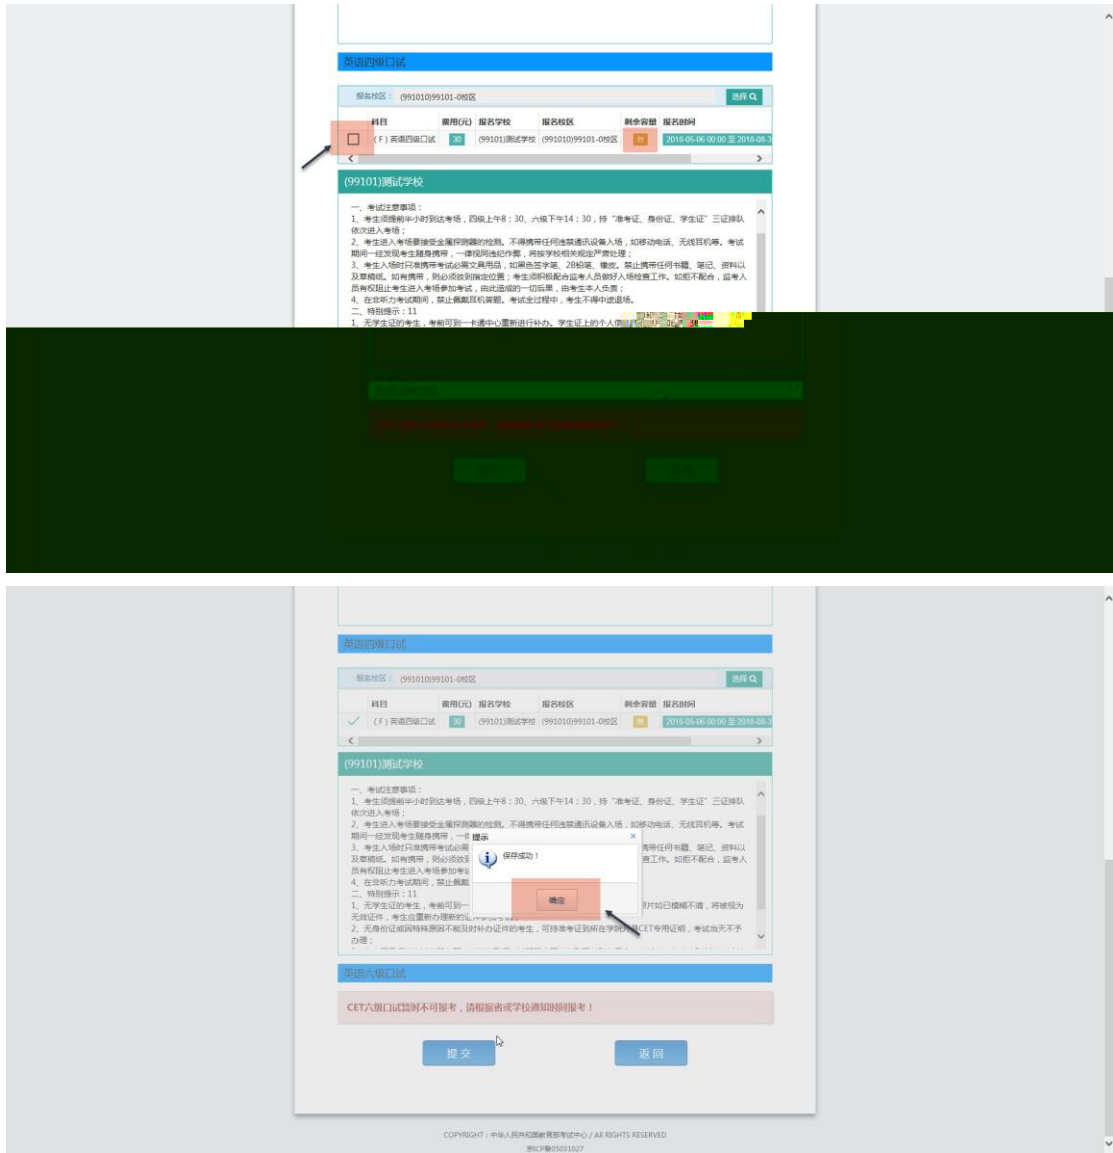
英语四级口试

报名校区： (991010)99101-0校区

选择

| 科目 | 费用(元) | 报名学校 | 报名校区 | 剩余容量 | 报名时间 |
|---|---|---|---|---|---|
| (F) 英语四级口试 | 30 | (99101)测试学校 | (991010)99101-0校区 | 有 | 2018-05-06 00:00 至 2018-08-3 |

(99101)测试学校

一、考试注意事项：
1、考生须提前半小时到达考场，四级上午8：30，六级下午14：30，持“准考证、身份证、学生证”三证排队依次进入考场；
2、考生进入考场要接受金属探测器的检测。不得携带任何违禁通讯设备入场，如移动电话、无线耳机等。考试期间一经发现考生随身携带，一律视同违纪作弊，将按学校相关规定严肃处理；
3、考生入场时只准携带考试必需文具用品，如黑色签字笔、2B铅笔、橡皮。禁止携带任何书籍、笔记、资料以及草稿纸。如有携带，则必须放到指定位置；考生须积极配合监考人员做好入场检查工作。如拒不配合，监考人员有权阻止考生进入考场参加考试，由此造成的一切后果，由考生本人负责；
4、在听力考试期间，禁止佩戴耳机答题。考试全过程中，考生不得中途退场。
二、特别提示：11
1、无学生证的考生，考前可到一卡通中心重新进行补办。学生证上的个人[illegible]

英语四级口试

报名校区： (991010)99101-0校区

选择

| 科目 | 费用(元) | 报名学校 | 报名校区 | 剩余容量 | 报名时间 |
|---|---|---|---|---|---|
| (F) 英语四级口试 | 30 | (99101)测试学校 | (991010)99101-0校区 | 有 | 2018-05-06 00:00 至 2018-08-3 |

(99101)测试学校

一、考试注意事项：
1、考生须提前半小时到达考场，四级上午8：30，六级下午14：30，持“准考证、身份证、学生证”三证排队依次进入考场；
2、考生进入考场要接受金属探测器的检测。不得携带任何违禁通讯设备入场，如移动电话、无线耳机等。考试期间一经发现考生随身携带，一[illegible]
3、考生入场时只准携带考试必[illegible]携带任何书籍、笔记、资料以及草稿纸。如有携带，则必须放到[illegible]查工作。如拒不配合，监考人员有权阻止考生进入考场参加考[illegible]
4、在听力考试期间，禁止佩戴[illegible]
二、特别提示：11
1、无学生证的考生，考前可到一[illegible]照片如已模糊不清，将被视为无效证件，考生应重新办理新的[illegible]
2、无身份证或因特殊原因不能及时补办证件的考生，可持准考证到所在学院办理CET专用证明，考试当天不予办理；

提示
保存成功！
确定

英语六级口试

CET六级口试暂时不可报考，请根据省或学校通知时间报考！

提交
返回

COPYRIGHT：中华人民共和国教育部考试中心 / All RIGHTS RESERVED
京ICP备05031027